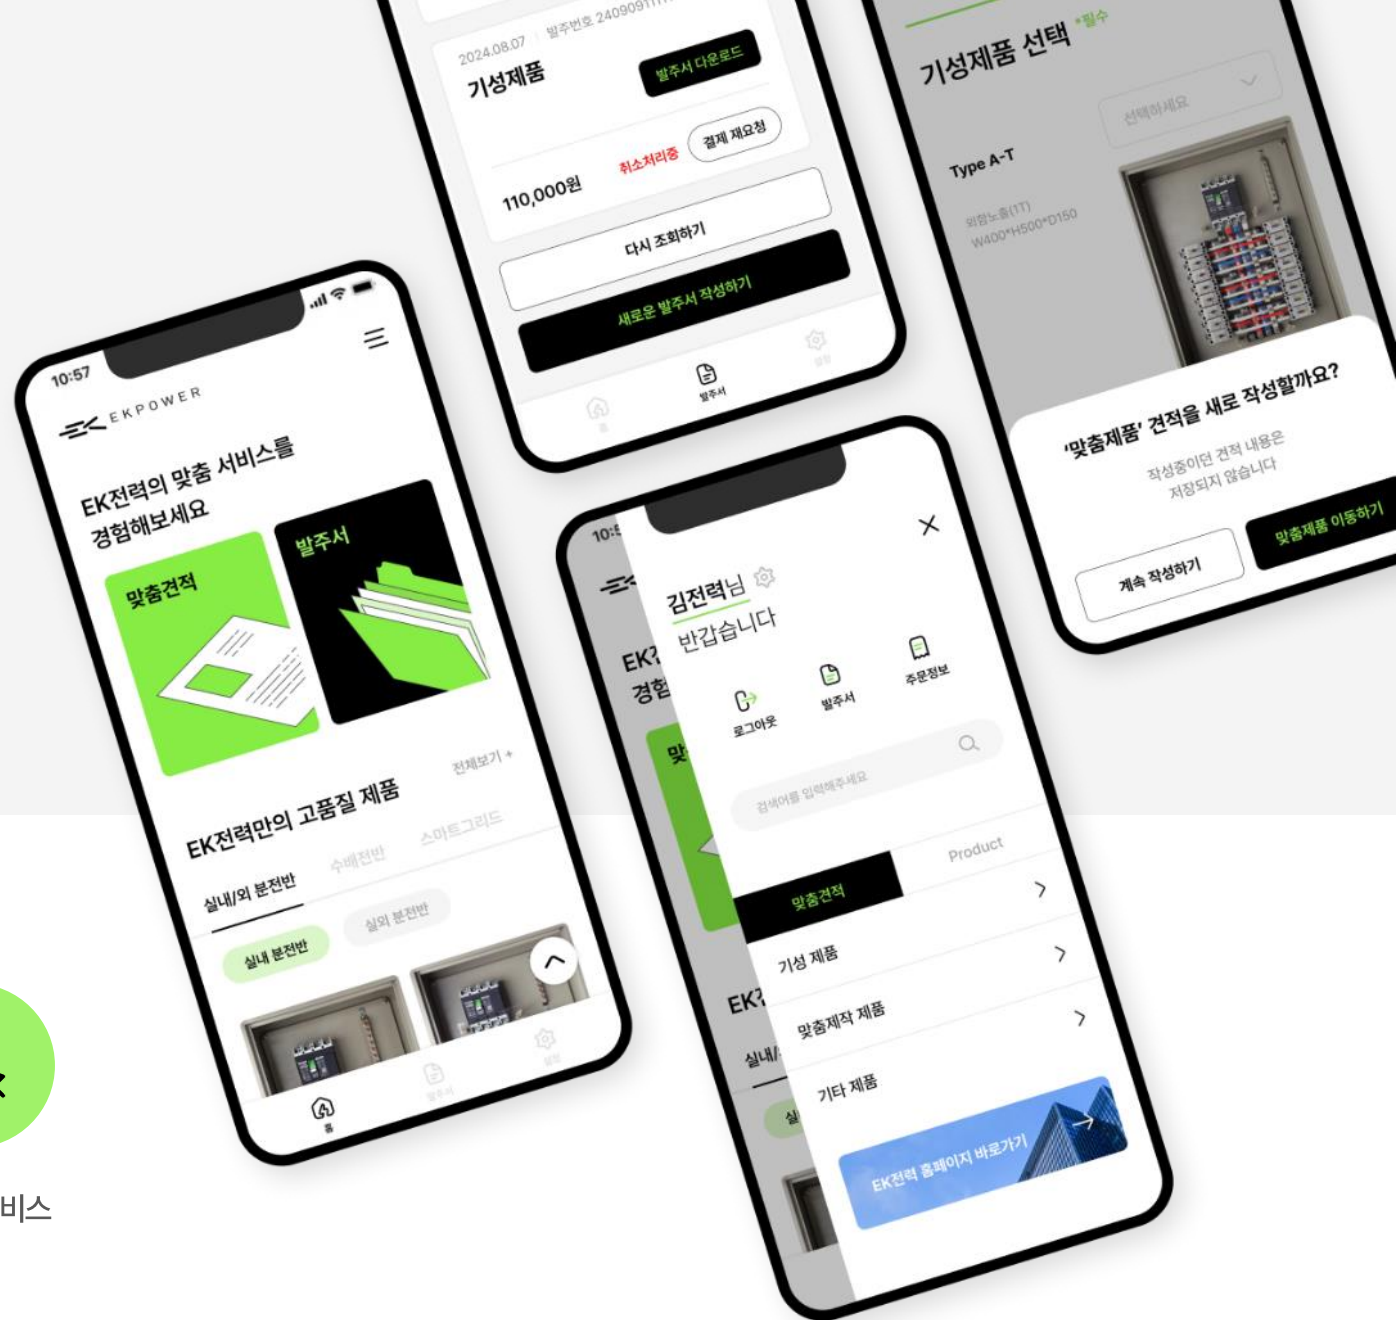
10:57
EKPOWER
EK전력의 맞춤 서비스를 경험해보세요
맞춤견적
발주서
EK전력만의 고품질 제품
전체보기 +
실내/외 분전반
수배전반
스마트그리드
실내 분전반
실외 분전반
홈
발주서
설정

2024.08.07 | 발주번호 24090911
기성제품
발주서 다운로드
110,000원
취소처리중
결제 재요청
다시 조회하기
새로운 발주서 작성하기
홈
발주서
설정

기성제품 선택 *필수
선택하세요
Type A-T
외함노출(1T)
W400*H500*D150
'맞춤제품' 견적을 새로 작성할까요?
작성중이던 견적 내용은 저장되지 않습니다
계속 작성하기
맞춤제품 이동하기

10:5
EK
경험
맞
EK
실내/
실
김전력님
반갑습니다
로그아웃
발주서
주문정보
검색어를 입력해주세요
맞춤견적
Product
기성 제품
맞춤제작 제품
기타 제품
EK전력 홈페이지 바로가기

비스